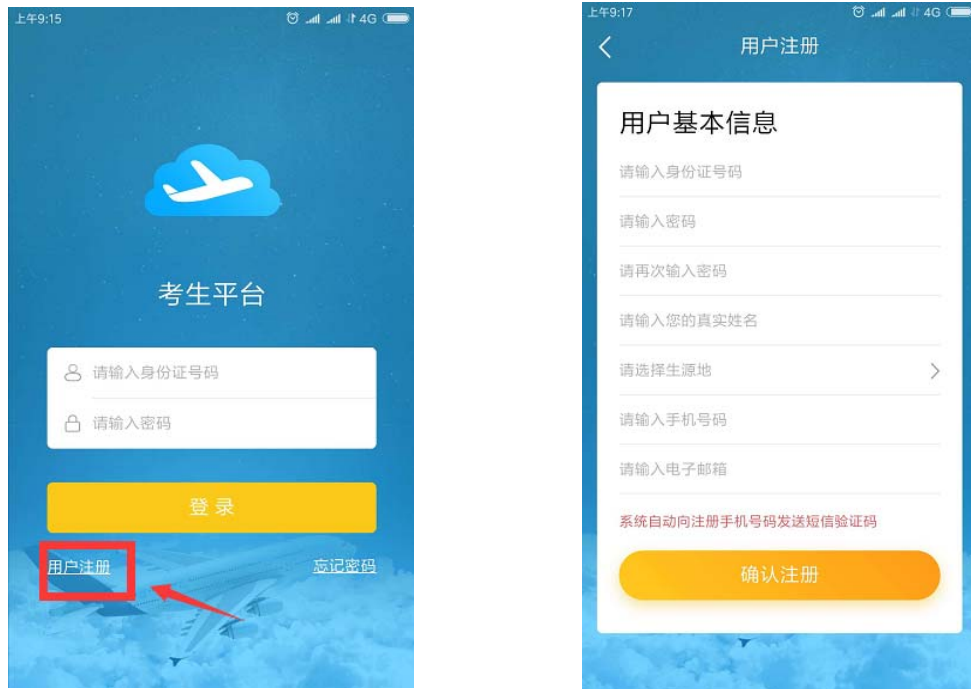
上午9:15

4G

考生平台

请输入身份证号码

请输入密码

登 录

用户注册

忘记密码

上午9:17

4G

用户注册

用户基本信息

请输入身份证号码

请输入密码

请再次输入密码

请输入您的真实姓名

请选择生源地

请输入手机号码

请输入电子邮箱

系统自动向注册手机号码发送短信验证码

确认注册